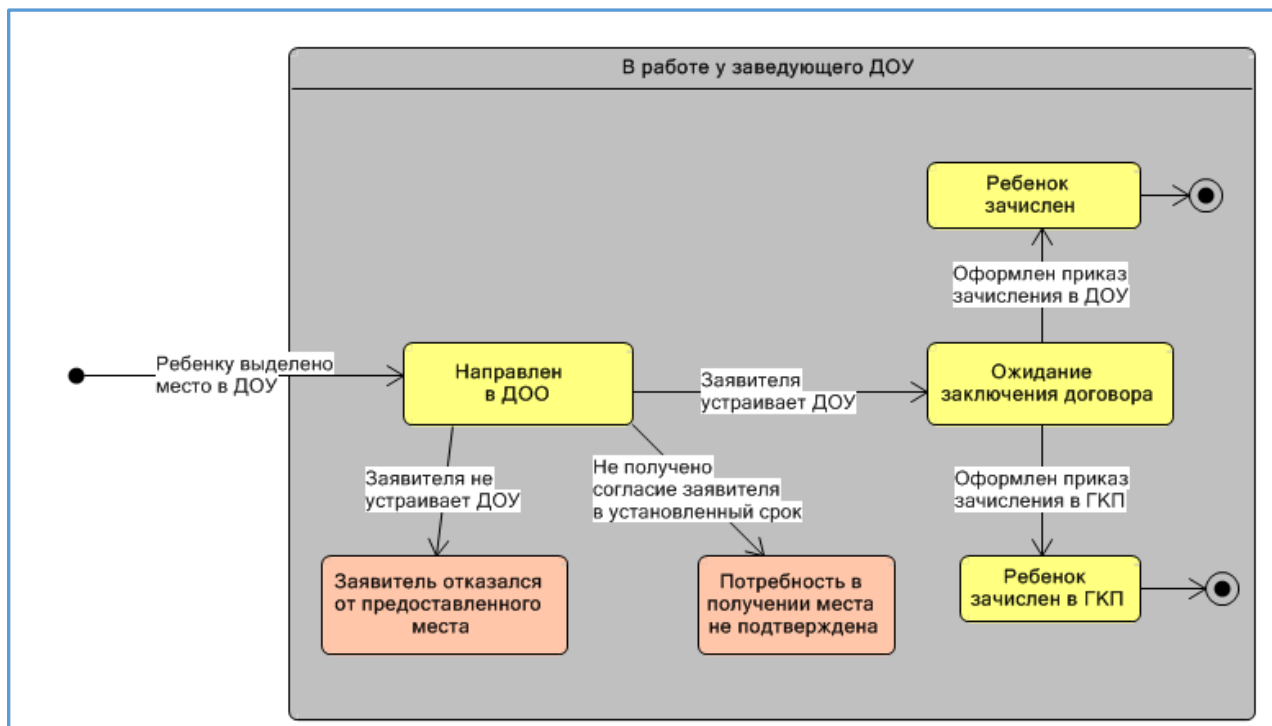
В работе у заведующего ДОУ

Ребенку выделено место в ДОУ

Направлен в ДОО

Заявителя устраивает ДОУ

Ожидание заключения договора

Оформлен приказ зачисления в ДОУ

Ребенок зачислен

Заявителя не устраивает ДОУ

Не получено согласие заявителя в установленный срок

Оформлен приказ зачисления в ГКП

Заявитель отказался от предоставленного места

Потребность в получении места не подтверждена

Ребенок зачислен в ГКП